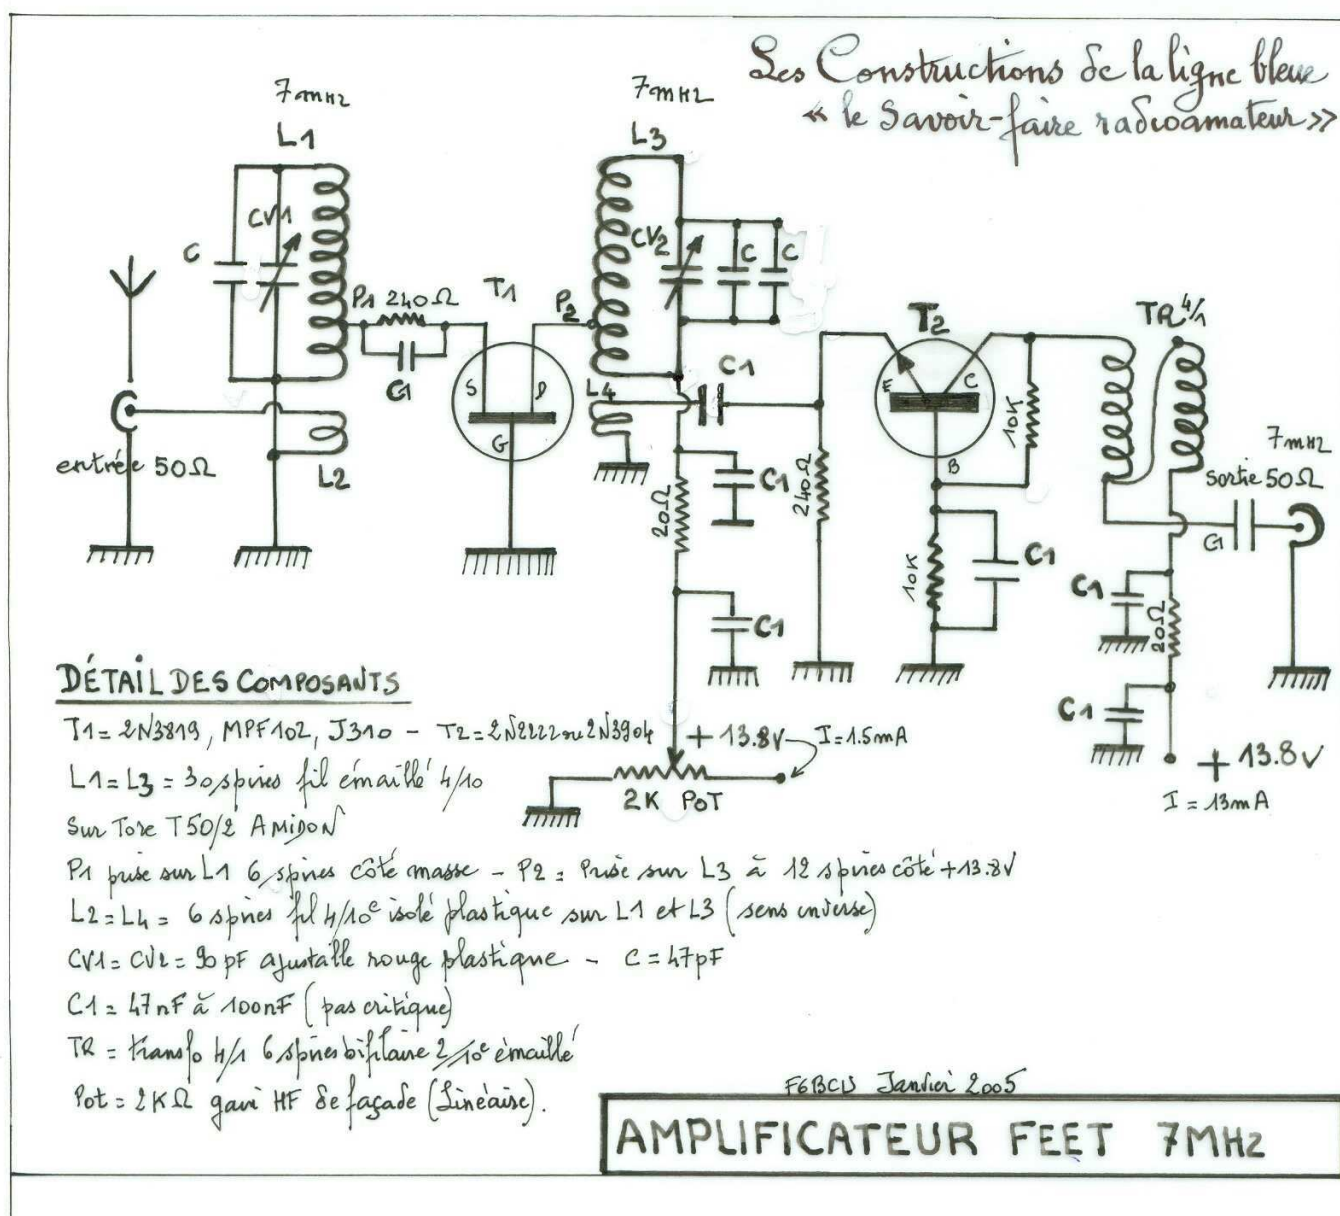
Les Constructions de la ligne bleue
« le Savoir-faire radioamateur »

7mHz
L1
C
CV1
P1 240Ω
T1
C1
S D G
entrée 50Ω
L2

7mHz
L3
P2
CV2
C C
C1
L4
C1
20Ω
240Ω
C1

T2
E C B
10K
10K
C1

TR 4/1
7mHz
Sortie 50Ω
C1
C1
20Ω
C1
+13.8V
I = 13mA

+13.8V I=1.5mA
2K POT

DÉTAIL DES COMPOSANTS
T1 = 2N3819, MPF102, J310 - T2 = 2N2222 ou 2N3904
L1 = L3 = 30 spires fil émaillé 4/10
Sur Tore T50/2 AMIDON
P1 prise sur L1 6 spires côté masse - P2 = Prise sur L3 à 12 spires côté +13.8V
L2 = L4 = 6 spires fil 4/10e isolé plastique sur L1 et L3 (sens inverse)
CV1 = CV2 = 90 pF ajustable rouge plastique - C = 47pF
C1 = 47nF à 100nF (pas critique)
TR = transfo 4/1 6 spires bifilaire 2/10e émaillé
Pot = 2KΩ gain HF de façade (Linéaire).

F6BCU Janvier 2005
AMPLIFICATEUR FEET 7MHz